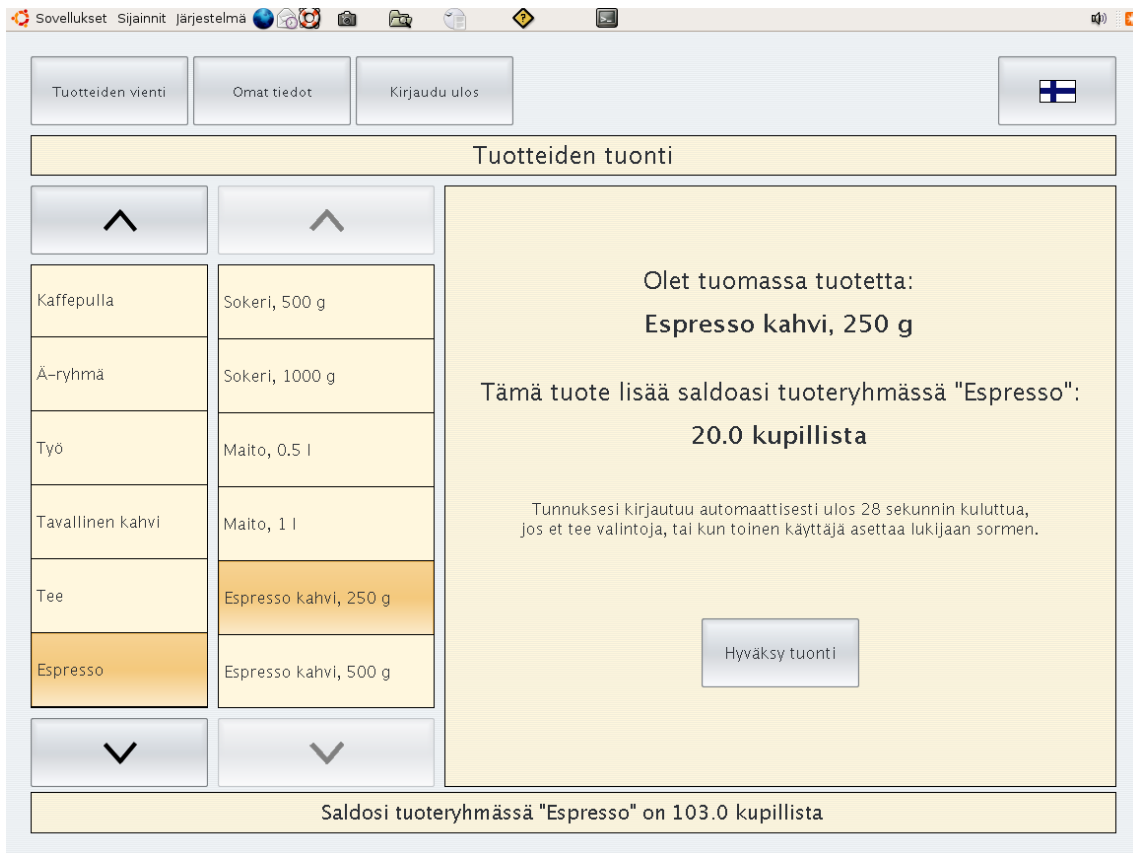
Sovellukset Sijainnit Järjestelmä

Tuotteiden vienti
Omat tiedot
Kirjaudu ulos

Tuotteiden tuonti

Kaffepulla
Ä-ryhmä
Työ
Tavallinen kahvi
Tee
Espresso

Sokeri, 500 g
Sokeri, 1000 g
Maito, 0.5 l
Maito, 1 l
Espresso kahvi, 250 g
Espresso kahvi, 500 g

Olet tuomassa tuotetta:

Espresso kahvi, 250 g

Tämä tuote lisää saldoasi tuoteryhmässä "Espresso":

20.0 kupillista

Tunnuksesi kirjautuu automaattisesti ulos 28 sekunnin kuluttua, jos et tee valintoja, tai kun toinen käyttäjä asettaa lukijaan sormen.

Hyväksy tuonti

Saldosi tuoteryhmässä "Espresso" on 103.0 kupillista